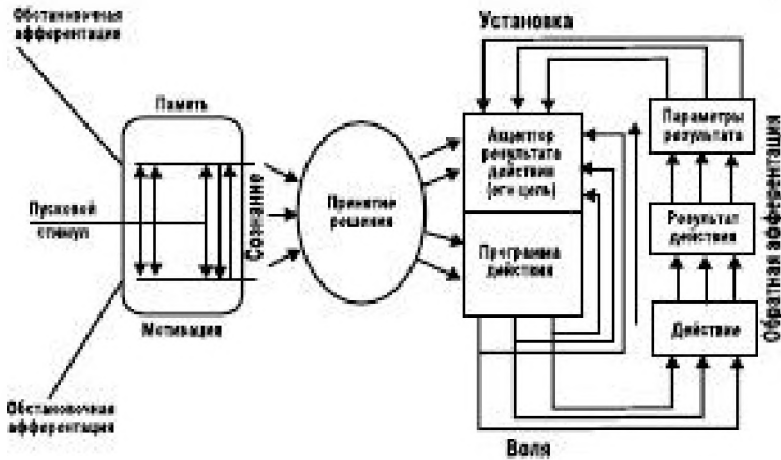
Обстановочная афферентация

Память

Пусковой стимул

Мотивация

Обстановочная афферентация

Сознание

Принятие решения

Установка

Акцептор результата действия (или цель)

Программа действия

Параметры результата

Результат действия

Действие

Обратная афферентация

Воля